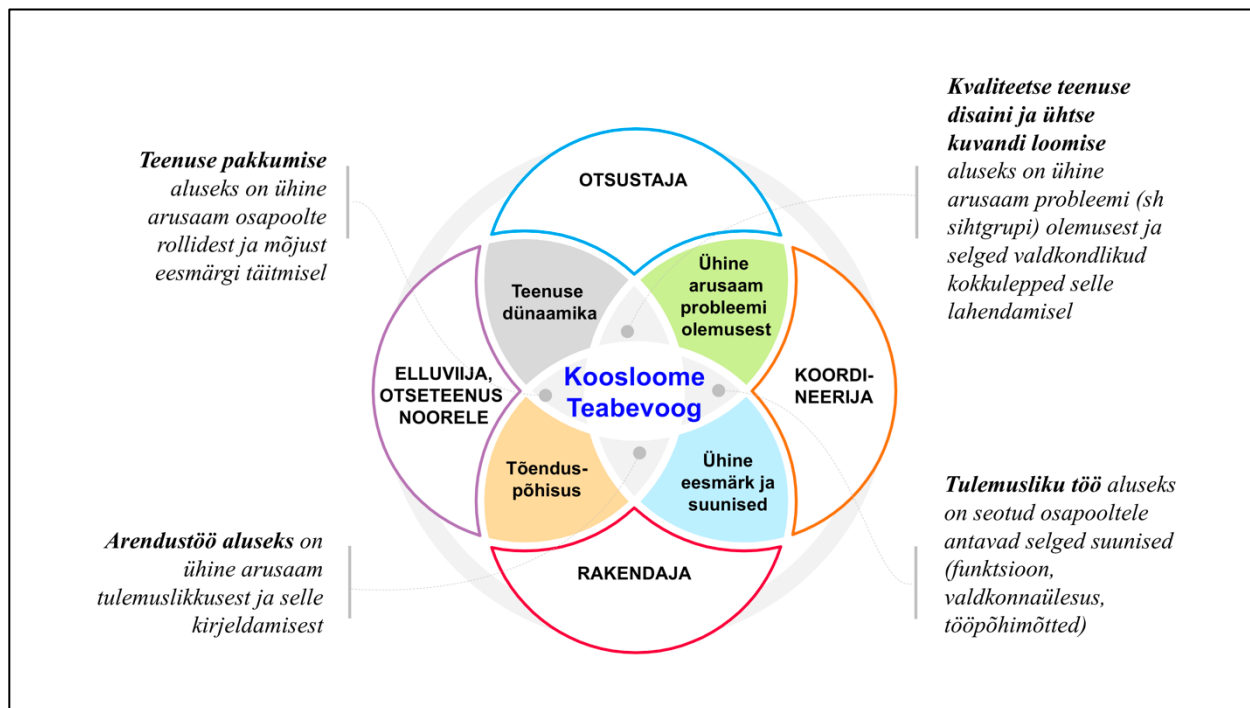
**Teenuse pakkumise** aluseks on ühine arusaam osapoolte rollidest ja mõjust eesmärgi täitmisel

**Kvaliteetse teenuse disaini ja ühtse kuvandi loomise** aluseks on ühine arusaam probleemi (sh sihtgrupi) olemusest ja selged valdkondlikud kokkulepped selle lahendamisel

OTSUSTAJA

Teenuse dünaamika

Ühine arusaam probleemi olemusest

ELLUVIIJA, OTSETEENUS NOORELE

Koosloome Teabevoog

KOORDI-NEERIJA

Tõendus-põhisus

Ühine eesmärk ja suunised

RAKENDAJA

**Arendustöö aluseks** on ühine arusaam tulemuslikkusest ja selle kirjeldamisest

**Tulemusliku töö** aluseks on seotud osapooltele antavad selged suunised (funktsioon, valdkonnaülesus, tööpõhimõtted)